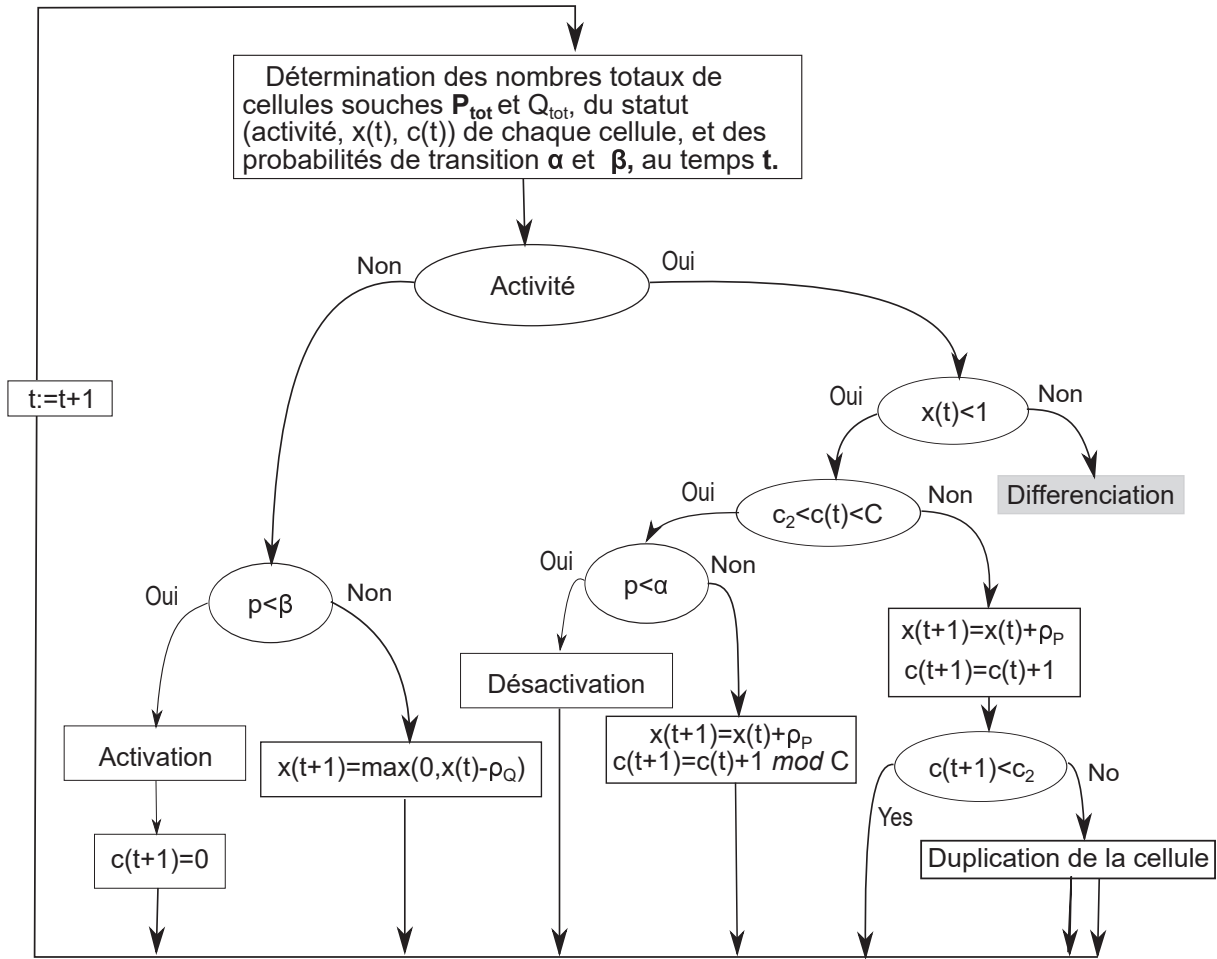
Détermination des nombres totaux de cellules souches $\mathbf{P_{tot}}$ et $Q_{tot}$, du statut (activité, x(t), c(t)) de chaque cellule, et des probabilités de transition **α** et **β,** au temps **t.**

Non

Activité

Oui

t:=t+1

Oui

x(t)<1

Non

Differenciation

Oui

$c_2$<c(t)<C

Non

Oui

p<β

Non

Oui

p<α

Non

$x(t+1)=x(t)+\rho_P$
$c(t+1)=c(t)+1$

Désactivation

Activation

$x(t+1)=\max(0,x(t)-\rho_Q)$

$x(t+1)=x(t)+\rho_P$
$c(t+1)=c(t)+1$ *mod* C

$c(t+1)<c_2$

No

Yes

c(t+1)=0

Duplication de la cellule